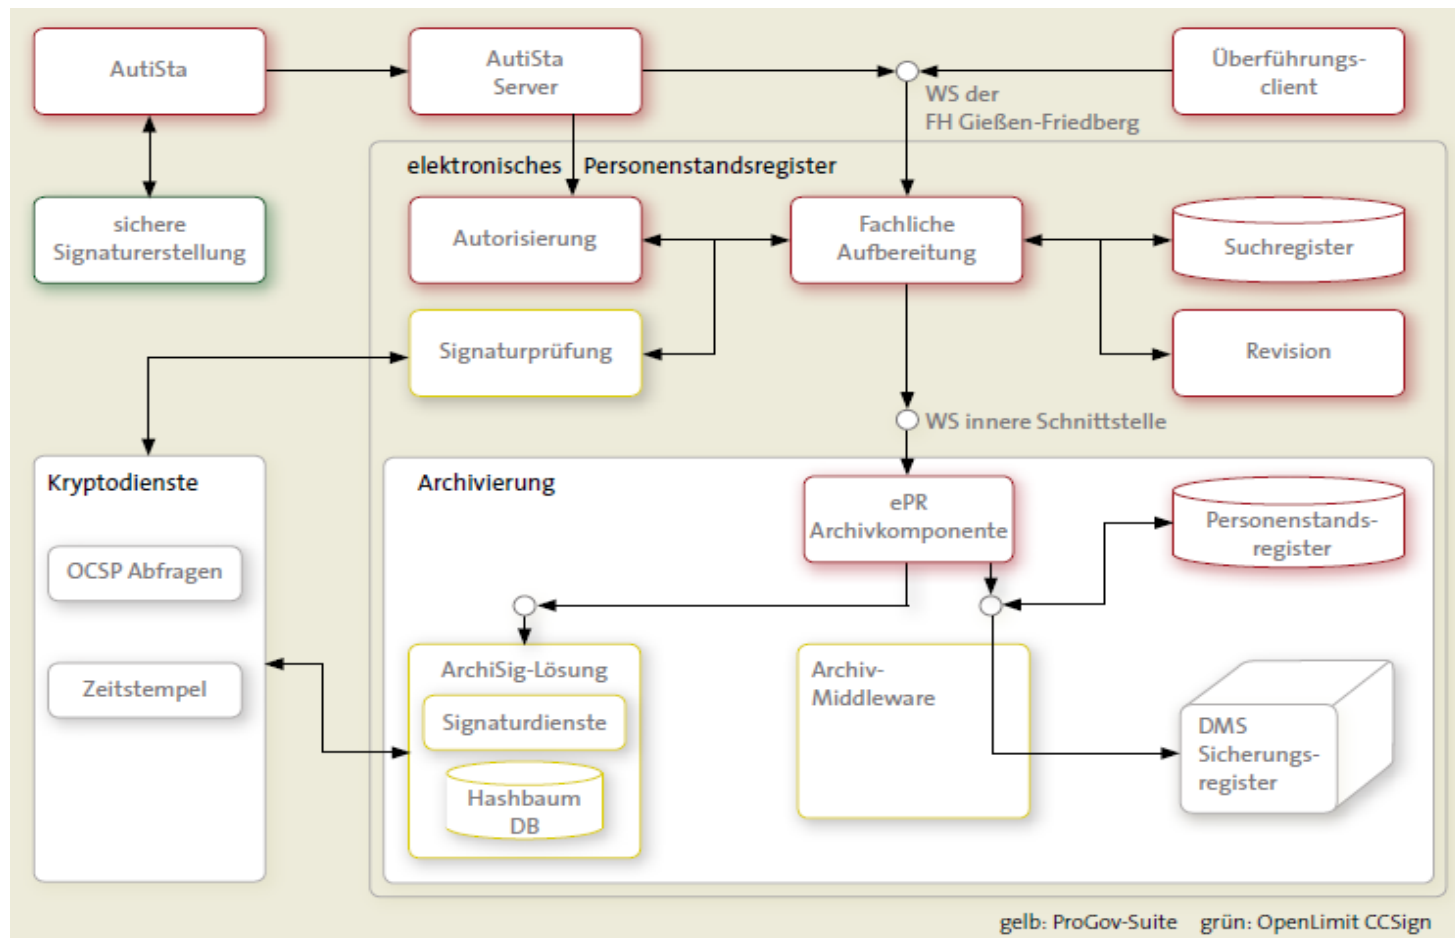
AutiSta

AutiSta Server

Überführungs-client

WS der FH Gießen-Friedberg

sichere Signaturerstellung

elektronisches Personenstandsregister

Autorisierung

Fachliche Aufbereitung

Suchregister

Signaturprüfung

Revision

WS innere Schnittstelle

Kryptodienste

OCSP Abfragen

Zeitstempel

Archivierung

ePR Archivkomponente

Personenstands-register

ArchiSig-Lösung

Signaturdienste

Hashbaum DB

Archiv-Middleware

DMS Sicherungs-register

gelb: ProGov-Suite grün: OpenLimit CCSign